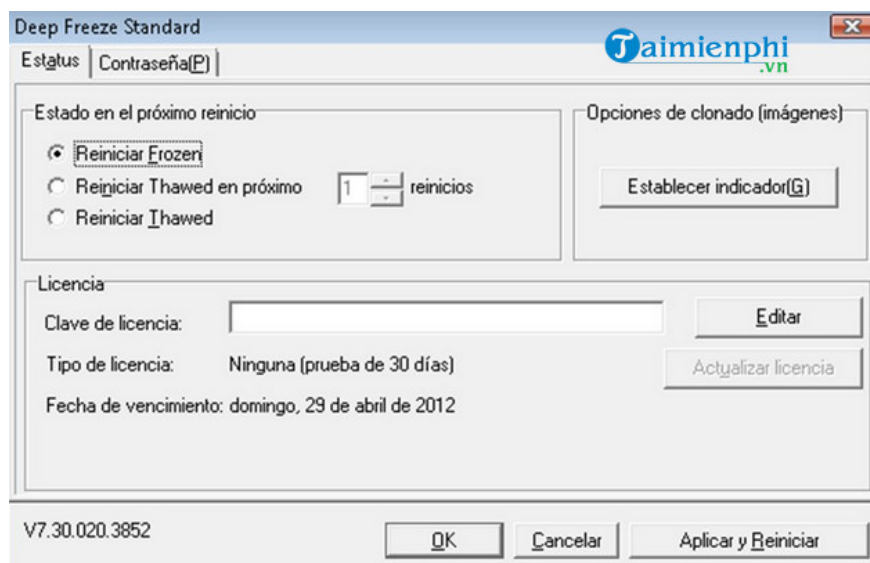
Deep Freeze Standard

Taimienphi.vn

Estatus | Contraseña(P)

Estado en el próximo reinicio

Reiniciar Frozen

Reiniciar Thawed en próximo 1 reinicios

Reiniciar Thawed

Opciones de clonado (imágenes)

Establecer indicador(G)

Licencia

Clave de licencia:

Editar

Tipo de licencia: Ninguna (prueba de 30 días)

Actualizar licencia

Fecha de vencimiento: domingo, 29 de abril de 2012

V7.30.020.3852

OK

Cancelar

Aplicar y Reiniciar